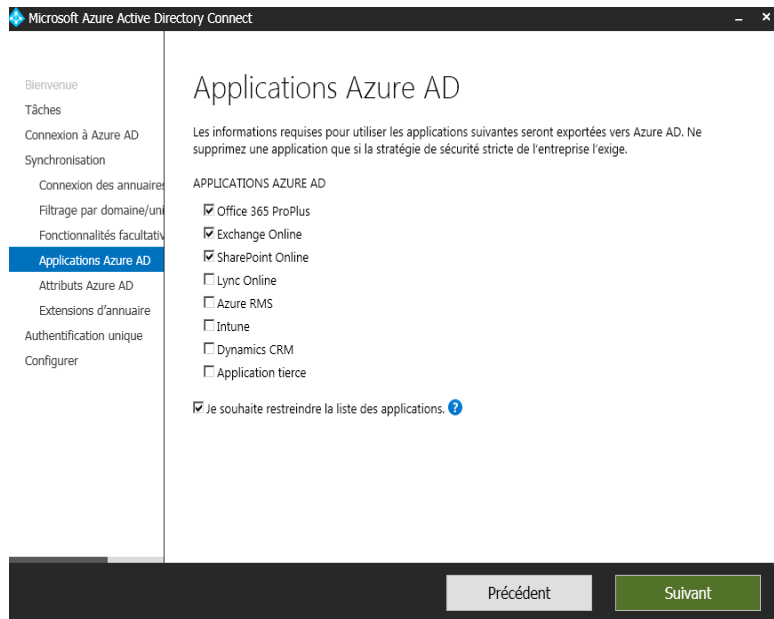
Microsoft Azure Active Directory Connect

Bienvenue
Tâches
Connexion à Azure AD
Synchronisation
Connexion des annuaires
Filtrage par domaine/uni
Fonctionnalités facultativ
Applications Azure AD
Attributs Azure AD
Extensions d'annuaire
Authentification unique
Configurer

Applications Azure AD

Les informations requises pour utiliser les applications suivantes seront exportées vers Azure AD. Ne supprimez une application que si la stratégie de sécurité stricte de l'entreprise l'exige.

APPLICATIONS AZURE AD

☑ Office 365 ProPlus
☑ Exchange Online
☑ SharePoint Online
☐ Lync Online
☐ Azure RMS
☐ Intune
☐ Dynamics CRM
☐ Application tierce

☑ Je souhaite restreindre la liste des applications.

Précédent
Suivant